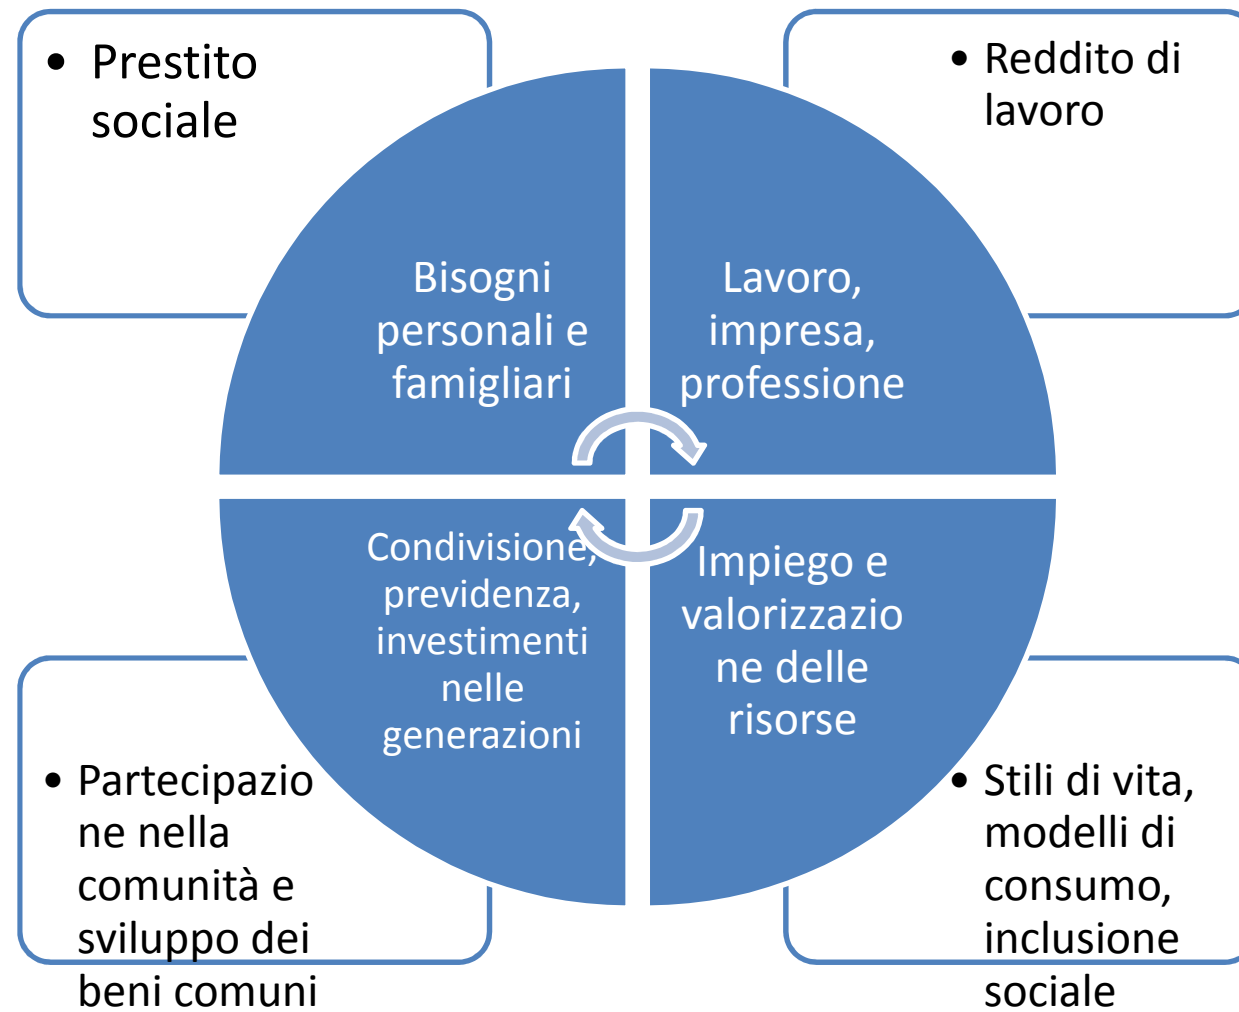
• Prestito sociale

• Reddito di lavoro

Bisogni personali e famigliari

Lavoro, impresa, professione

Condivisione, previdenza, investimenti nelle generazioni

Impiego e valorizzazione delle risorse

• Partecipazione nella comunità e sviluppo dei beni comuni

• Stili di vita, modelli di consumo, inclusione sociale